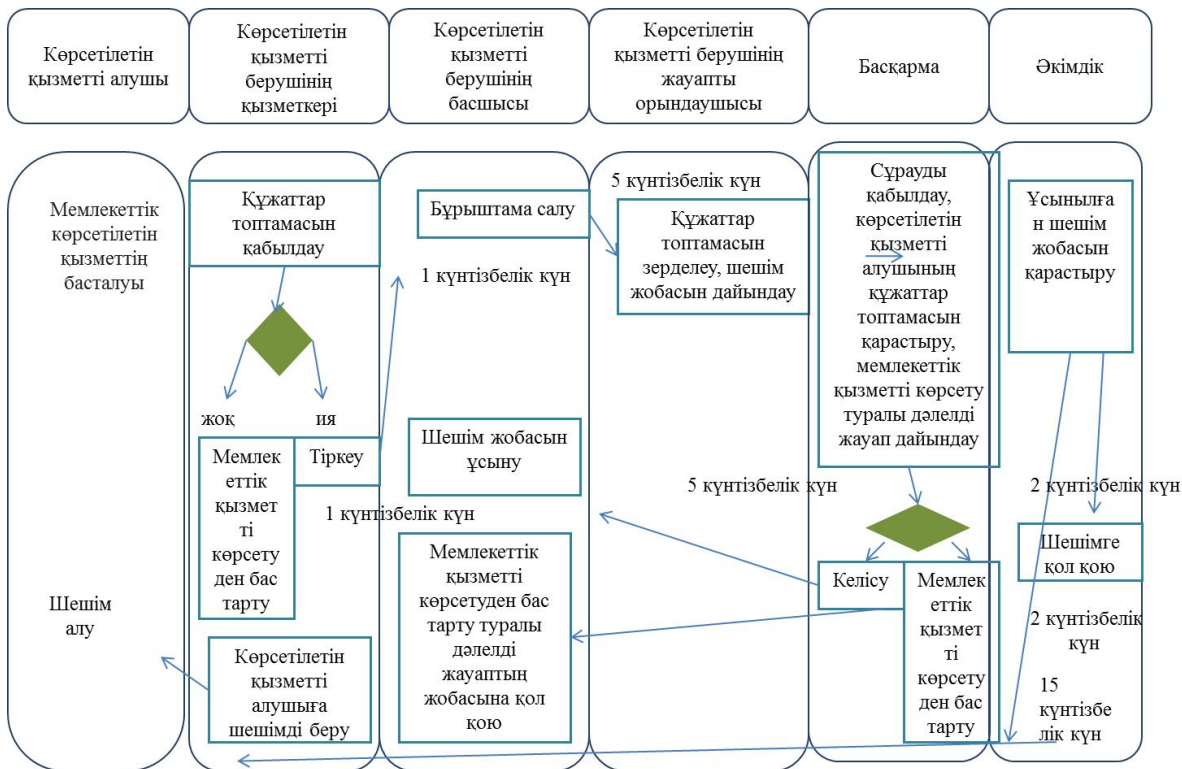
Көрсетілетін қызметті алушы

Көрсетілетін қызметті берушінің қызметкері

Көрсетілетін қызметті берушінің басшысы

Көрсетілетін қызметті берушінің жауапты орындаушысы

Басқарма

Әкімдік

Мемлекеттік көрсетілетін қызметтің басталуы

Құжаттар топтамасын қабылдау

жоқ

ия

Мемлекеттік қызметті көрсетуден бас тарту

Тіркеу

Бұрыштама салу

1 күнтізбелік күн

5 күнтізбелік күн

Құжаттар топтамасын зерделеу, шешім жобасын дайындау

Сұрауды қабылдау, көрсетілетін қызметті алушының құжаттар топтамасын қарастыру, мемлекеттік қызметті көрсету туралы дәлелді жауап дайындау

Ұсынылған шешім жобасын қарастыру

Шешім жобасын ұсыну

5 күнтізбелік күн

2 күнтізбелік күн

1 күнтізбелік күн

Шешімге қол қою

Келісу

Мемлекеттік қызметті көрсетуден бас тарту

Мемлекеттік қызметті көрсетуден бас тарту туралы дәлелді жауаптың жобасына қол қою

Шешім алу

2 күнтізбелік күн

Көрсетілетін қызметті алушыға шешімді беру

15 күнтізбелік күн